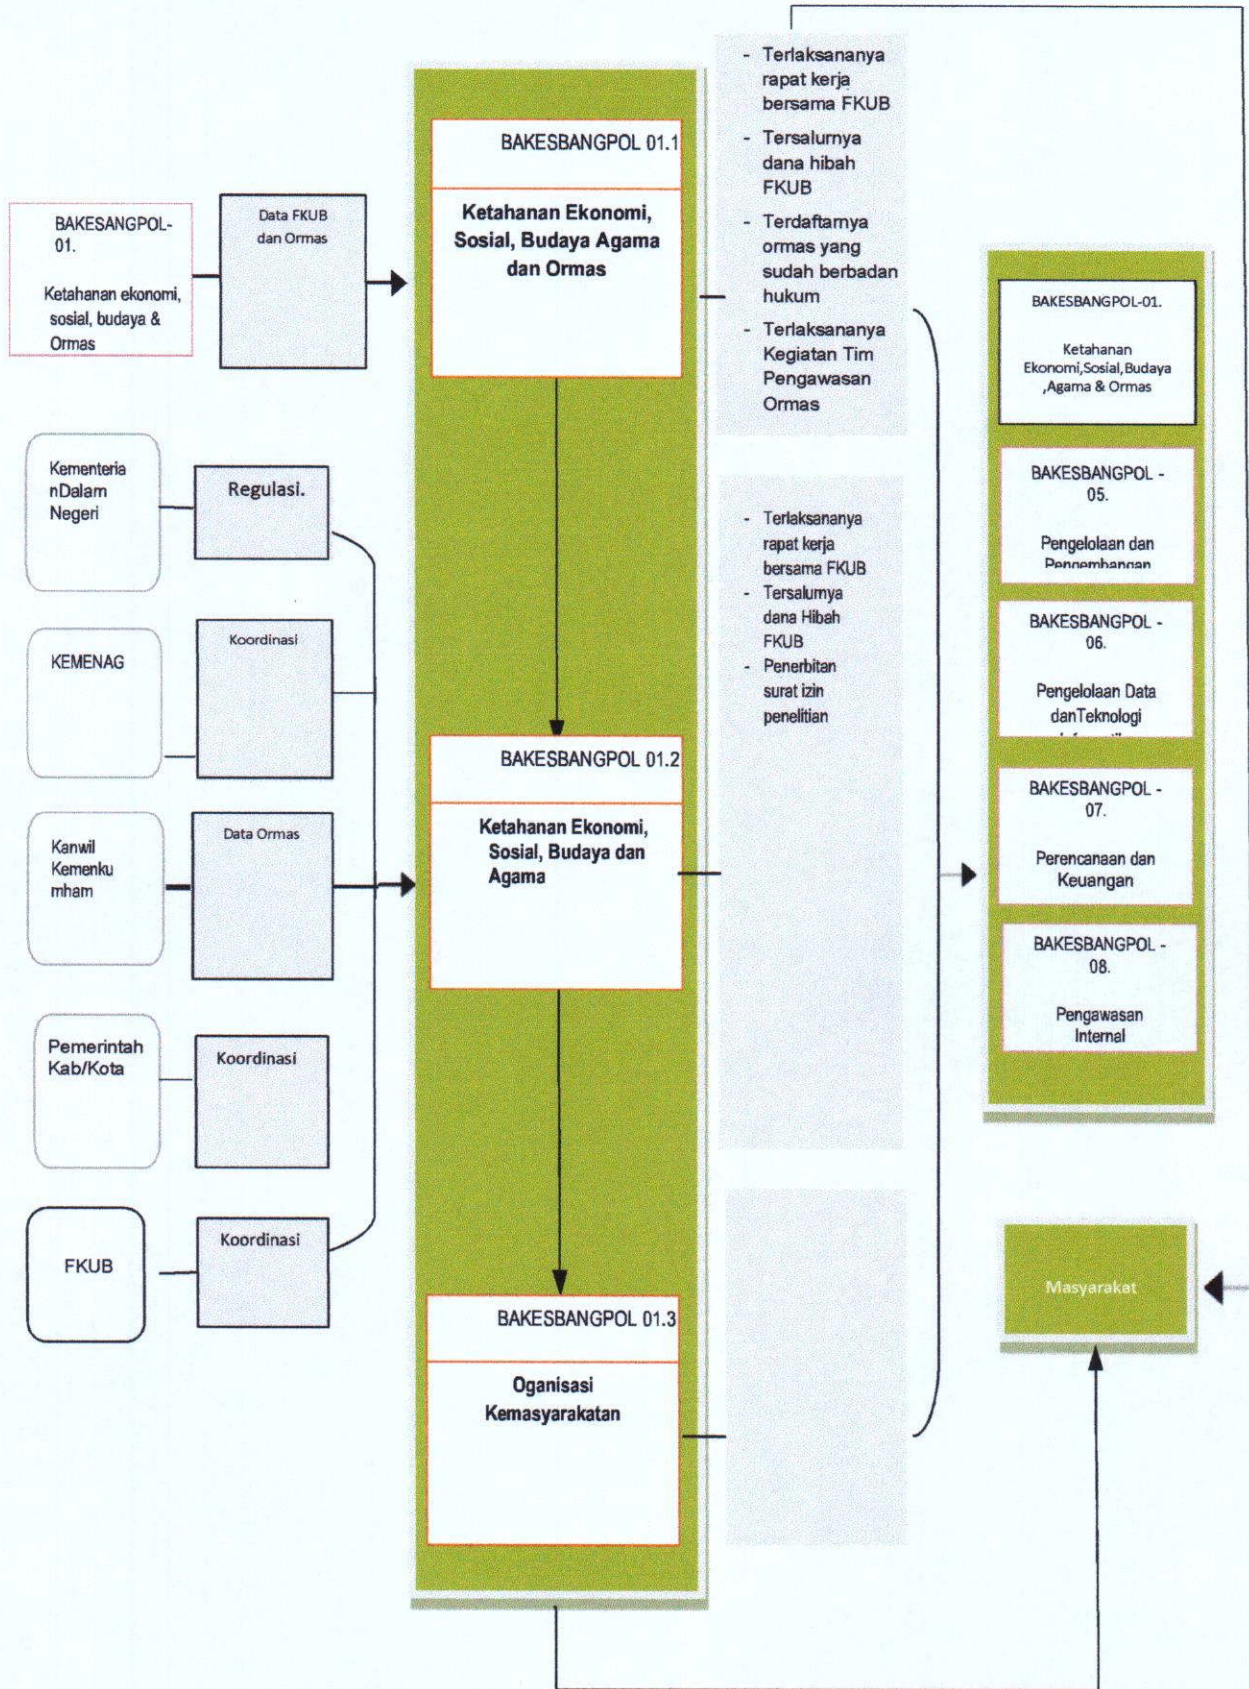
BAKESANGPOL-01.

Ketahanan ekonomi, sosial, budaya & Ormas

Data FKUB dan Ormas

BAKESBANGPOL 01.1

Ketahanan Ekonomi, Sosial, Budaya Agama dan Ormas

- Terlaksananya rapat kerja bersama FKUB
- Tersalurnya dana hibah FKUB
- Terdaftarnya ormas yang sudah berbadan hukum
- Terlaksananya Kegiatan Tim Pengawasan Ormas

Kementeria nDalam Negeri

Regulasi.

KEMENAG

Koordinasi

Kanwil Kemenku mham

Data Ormas

Pemerintah Kab/Kota

Koordinasi

FKUB

Koordinasi

BAKESBANGPOL 01.2

Ketahanan Ekonomi, Sosial, Budaya dan Agama

- Terlaksananya rapat kerja bersama FKUB
- Tersalurnya dana Hibah FKUB
- Penerbitan surat izin penelitian

BAKESBANGPOL 01.3

Oganisasi Kemasyarakatan

BAKESBANGPOL-01.

Ketahanan Ekonomi,Sosial,Budaya ,Agama & Ormas

BAKESBANGPOL - 05.

Pengelolaan dan Pengembangan

BAKESBANGPOL - 06.

Pengelolaan Data danTeknologi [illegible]

BAKESBANGPOL - 07.

Perencanaan dan Keuangan

BAKESBANGPOL - 08.

Pengawasan Internal

Masyarakat